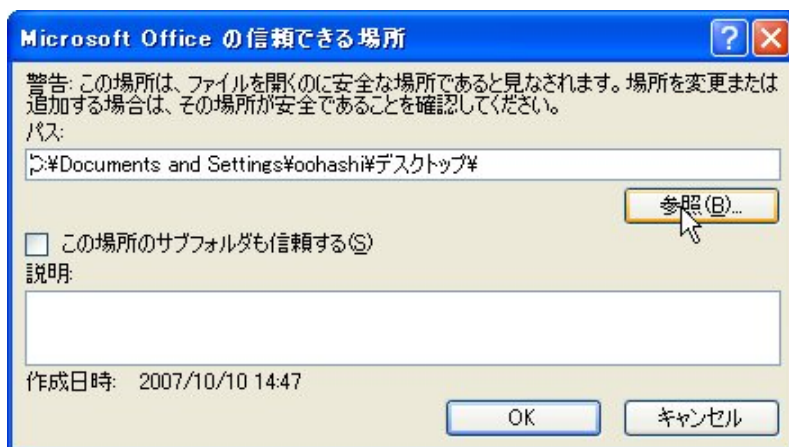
Microsoft Office の信頼できる場所

警告: この場所は、ファイルを開くのに安全な場所であると見なされます。場所を変更または追加する場合は、その場所が安全であることを確認してください。

パス:

C:¥Documents and Settings¥oohashi¥デスクトップ¥

参照(B)...

この場所のサブフォルダも信頼する(S)

説明:

作成日時: 2007/10/10 14:47

OK

キャンセル